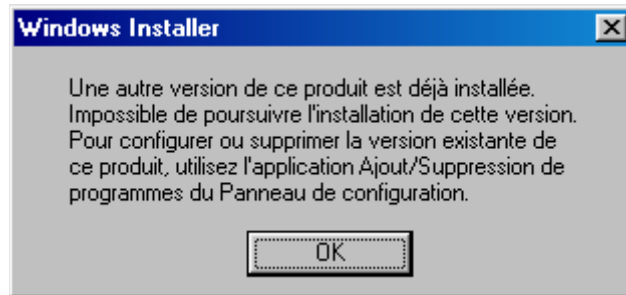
Windows Installer

Une autre version de ce produit est déjà installée. Impossible de poursuivre l'installation de cette version. Pour configurer ou supprimer la version existante de ce produit, utilisez l'application Ajout/Suppression de programmes du Panneau de configuration.

OK